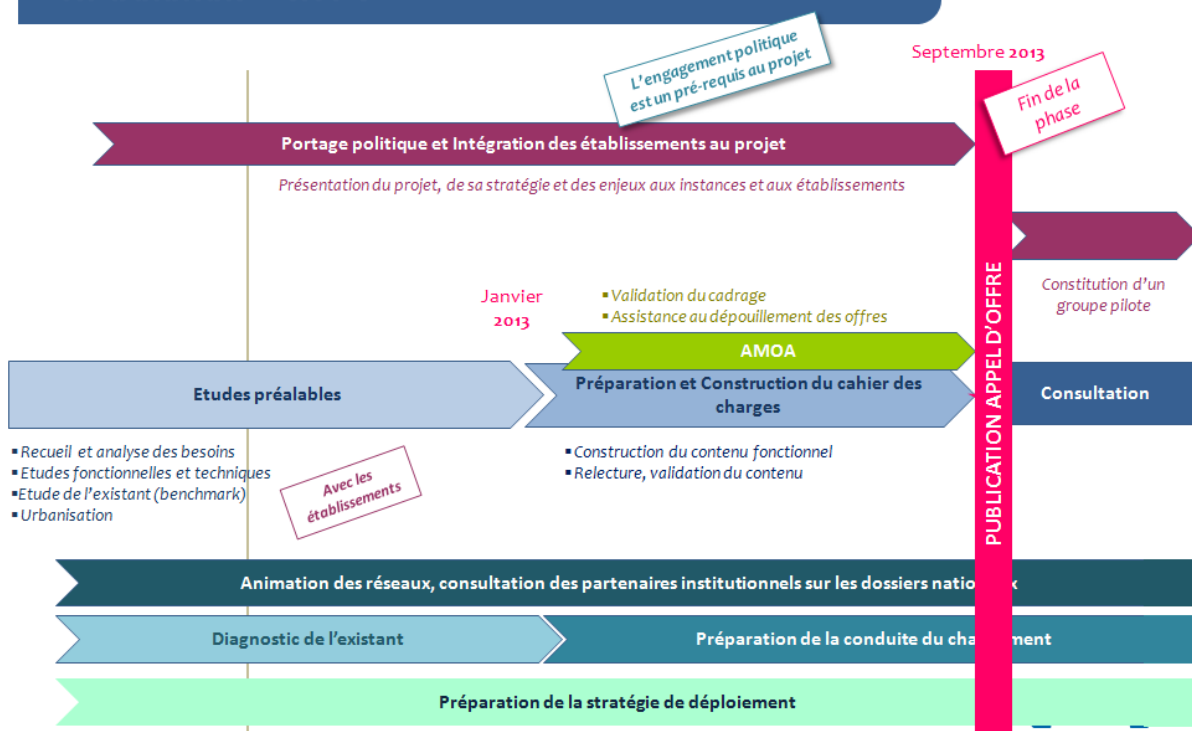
Septembre 2013

L'engagement politique est un pré-requis au projet

Fin de la phase

Portage politique et Intégration des établissements au projet

Présentation du projet, de sa stratégie et des enjeux aux instances et aux établissements

Constitution d'un groupe pilote

Janvier 2013

▪ Validation du cadrage
▪ Assistance au dépouillement des offres

AMOA

Etudes préalables

Préparation et Construction du cahier des charges

PUBLICATION APPEL D'OFFRE

Consultation

▪ Recueil et analyse des besoins
▪ Etudes fonctionnelles et techniques
▪ Etude de l'existant (benchmark)
▪ Urbanisation

Avec les établissements

▪ Construction du contenu fonctionnel
▪ Relecture, validation du contenu

Animation des réseaux, consultation des partenaires institutionnels sur les dossiers natio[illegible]x

Diagnostic de l'existant

Préparation de la conduite du cha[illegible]ment

Préparation de la stratégie de déploiement